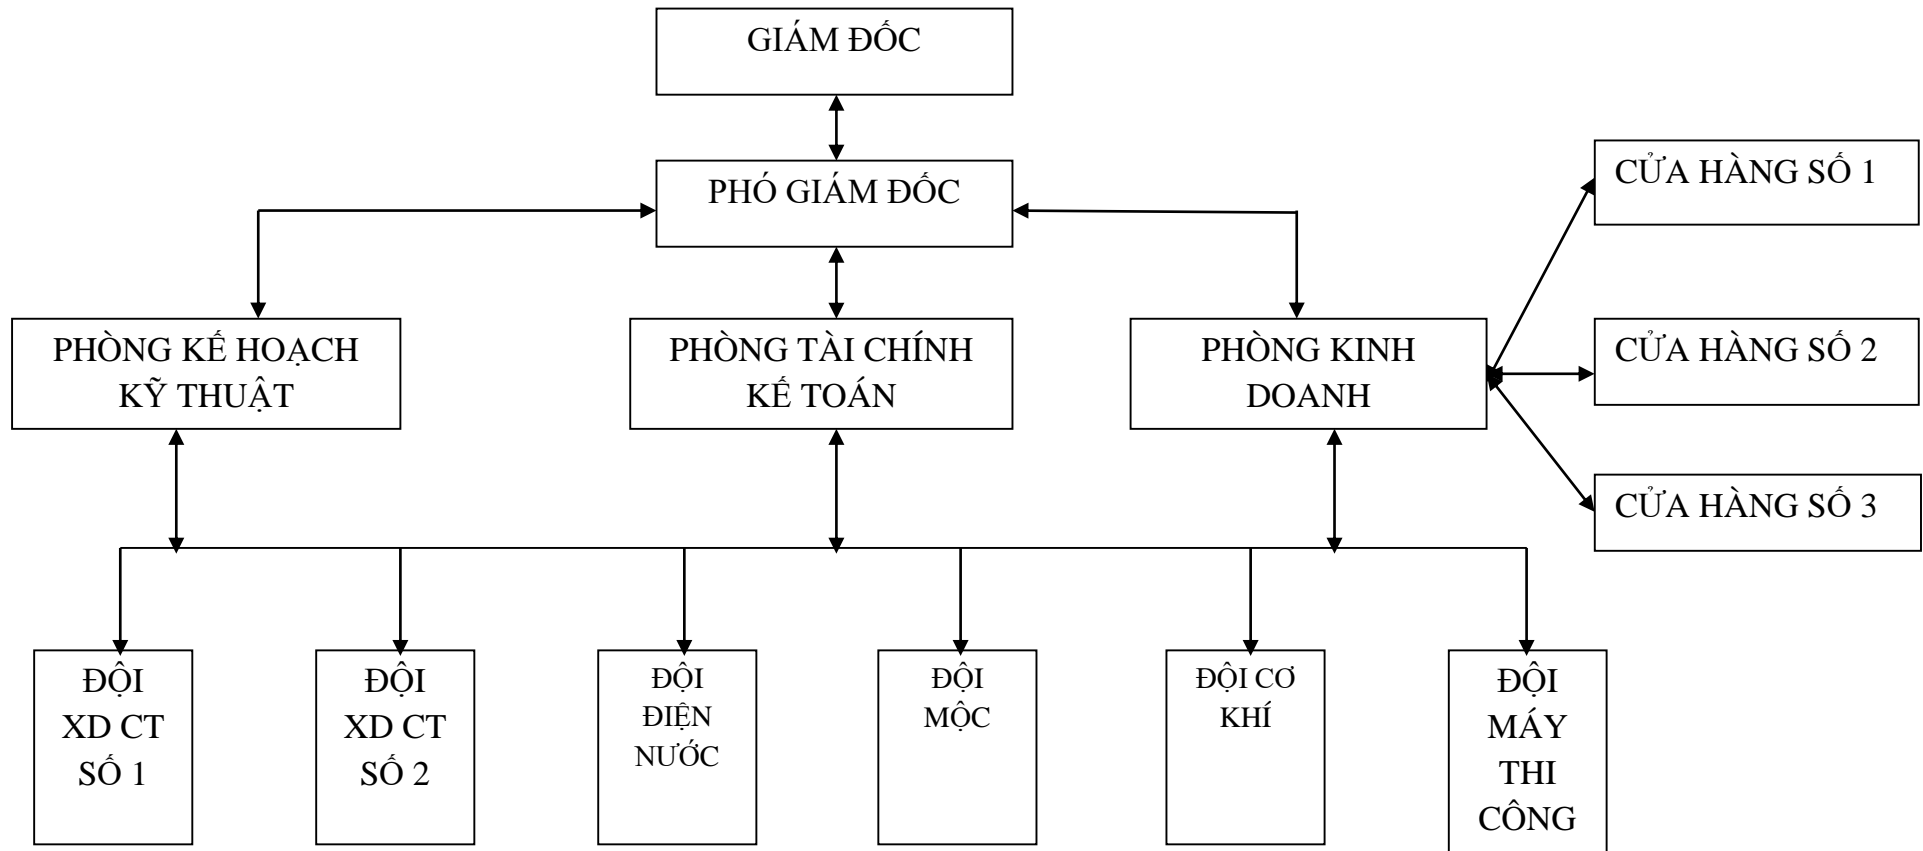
GIÁM ĐỐC

PHÓ GIÁM ĐỐC

CỬA HÀNG SỐ 1

PHÒNG KẾ HOẠCH KỸ THUẬT

PHÒNG TÀI CHÍNH KẾ TOÁN

PHÒNG KINH DOANH

CỬA HÀNG SỐ 2

CỬA HÀNG SỐ 3

ĐỘI XD CT SỐ 1

ĐỘI XD CT SỐ 2

ĐỘI ĐIỆN NƯỚC

ĐỘI MỘC

ĐỘI CƠ KHÍ

ĐỘI MÁY THI CÔNG